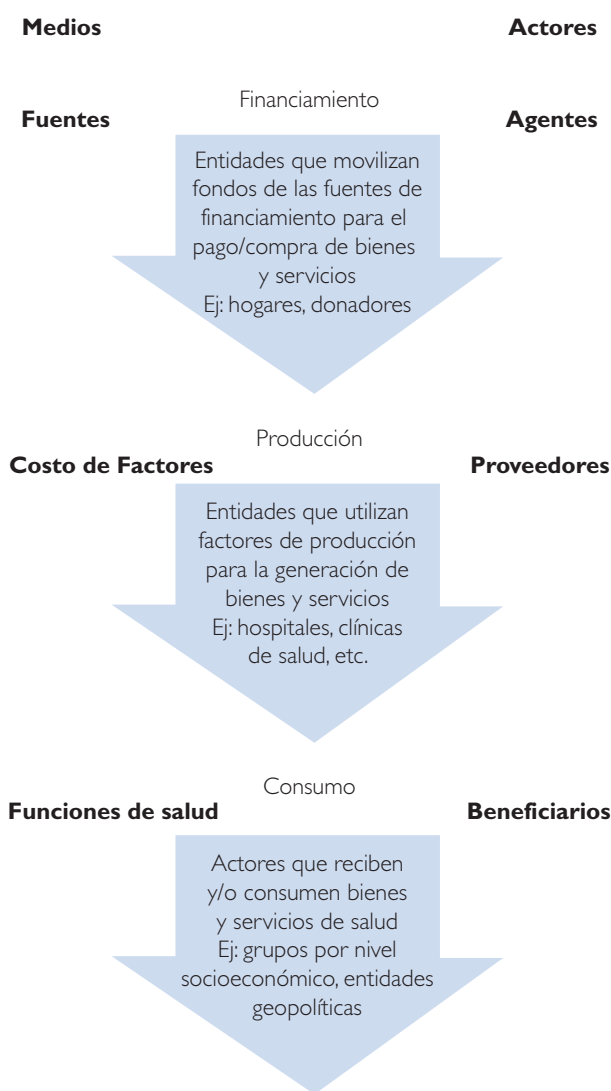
**Medios** **Actores**

Financiamiento

**Fuentes** **Agentes**

Entidades que movilizan fondos de las fuentes de financiamiento para el pago/compra de bienes y servicios
Ej: hogares, donadores

Producción

**Costo de Factores** **Proveedores**

Entidades que utilizan factores de producción para la generación de bienes y servicios
Ej: hospitales, clínicas de salud, etc.

Consumo

**Funciones de salud** **Beneficiarios**

Actores que reciben y/o consumen bienes y servicios de salud
Ej: grupos por nivel socioeconómico, entidades geopolíticas